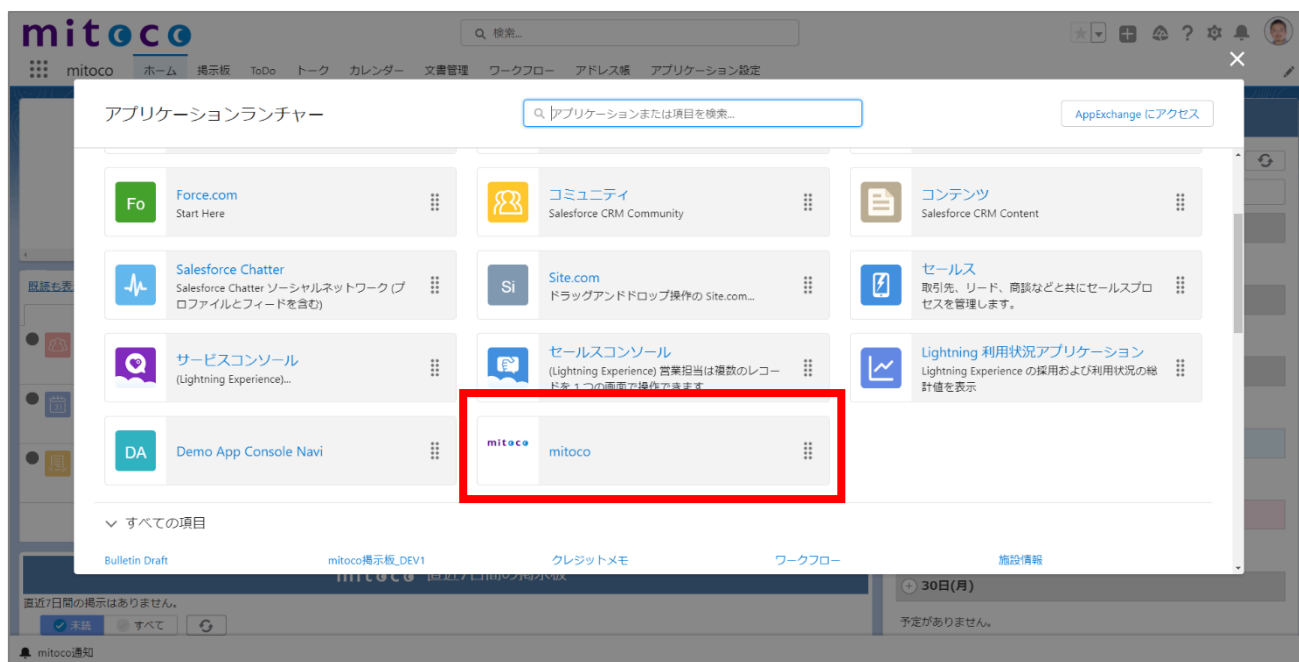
mitoco

検索...

mitoco ホーム 掲示板 ToDo トーク カレンダー 文書管理 ワークフロー アドレス帳 アプリケーション設定

アプリケーションランチャー

アプリケーションまたは項目を検索...

AppExchange にアクセス

Fo Force.com
Start Here

コミュニティ
Salesforce CRM Community

コンテンツ
Salesforce CRM Content

Salesforce Chatter
Salesforce Chatter ソーシャルネットワーク (プロファイルとフィードを含む)

Si Site.com
ドラッグアンドドロップ操作の Site.com...

セールス
取引先、リード、商談などと共にセールスプロセスを管理します。

サービスコンソール
(Lightning Experience)...

セールスコンソール
(Lightning Experience) 営業担当は複数のレコードを１つの画面で操作できます

Lightning 利用状況アプリケーション
Lightning Experience の採用および利用状況の総計値を表示

DA Demo App Console Navi

mitoco
mitoco

すべての項目

Bulletin Draft
mitoco掲示板_DEV1
クレジットメモ
ワークフロー
施設情報

既読も表

mitoco 直近7日間の掲示板

直近7日間の掲示はありません。

未読 すべて

30日(月)

予定がありません。

mitoco通知